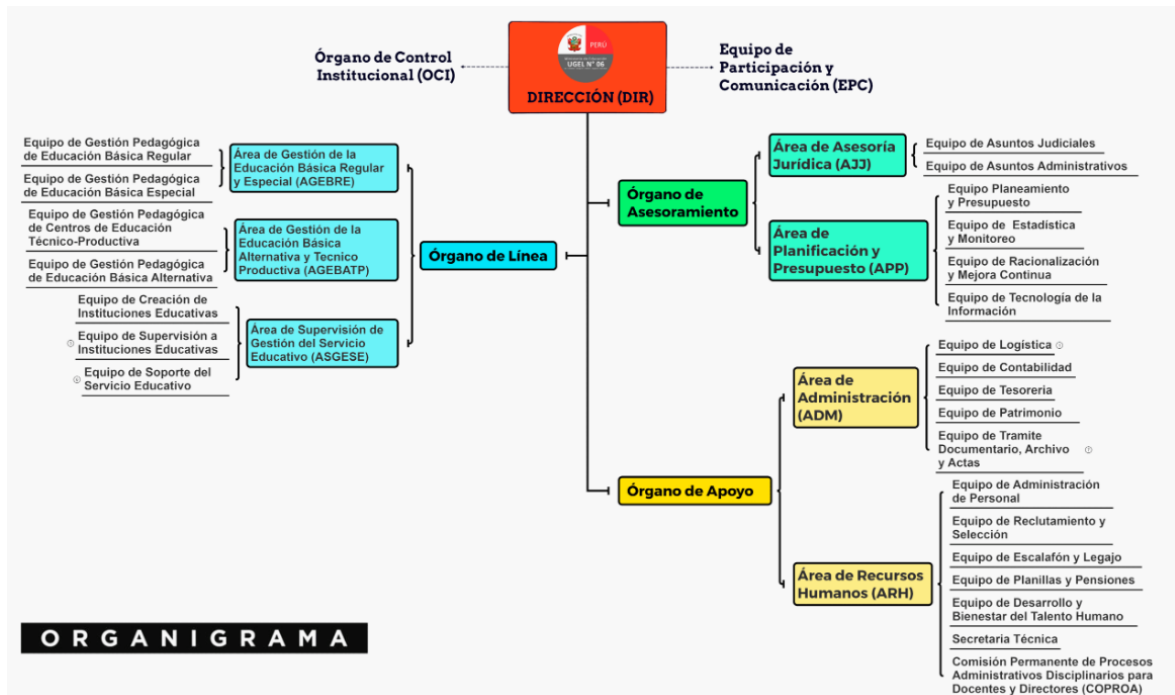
PERÚ
UGEL Nº 06
DIRECCIÓN (DIR)

Órgano de Control Institucional (OCI)

Equipo de Participación y Comunicación (EPC)

Órgano de Línea

Área de Gestión de la Educación Básica Regular y Especial (AGEBRE)

Equipo de Gestión Pedagógica de Educación Básica Regular

Equipo de Gestión Pedagógica de Educación Básica Especial

Área de Gestión de la Educación Básica Alternativa y Tecnico Productiva (AGEBATP)

Equipo de Gestión Pedagógica de Centros de Educación Técnico-Productiva

Equipo de Gestión Pedagógica de Educación Básica Alternativa

Área de Supervisión de Gestión del Servicio Educativo (ASGESE)

Equipo de Creación de Instituciones Educativas

Equipo de Supervisión a Instituciones Educativas

Equipo de Soporte del Servicio Educativo

Órgano de Asesoramiento

Área de Asesoría Jurídica (AJJ)

Equipo de Asuntos Judiciales

Equipo de Asuntos Administrativos

Área de Planificación y Presupuesto (APP)

Equipo Planeamiento y Presupuesto

Equipo de Estadística y Monitoreo

Equipo de Racionalización y Mejora Continua

Equipo de Tecnología de la Información

Órgano de Apoyo

Área de Administración (ADM)

Equipo de Logística

Equipo de Contabilidad

Equipo de Tesoreria

Equipo de Patrimonio

Equipo de Tramite Documentario, Archivo y Actas

Área de Recursos Humanos (ARH)

Equipo de Administración de Personal

Equipo de Reclutamiento y Selección

Equipo de Escalafón y Legajo

Equipo de Planillas y Pensiones

Equipo de Desarrollo y Bienestar del Talento Humano

Secretaria Técnica

Comisión Permanente de Procesos Administrativos Disciplinarios para Docentes y Directores (COPROA)

ORGANIGRAMA